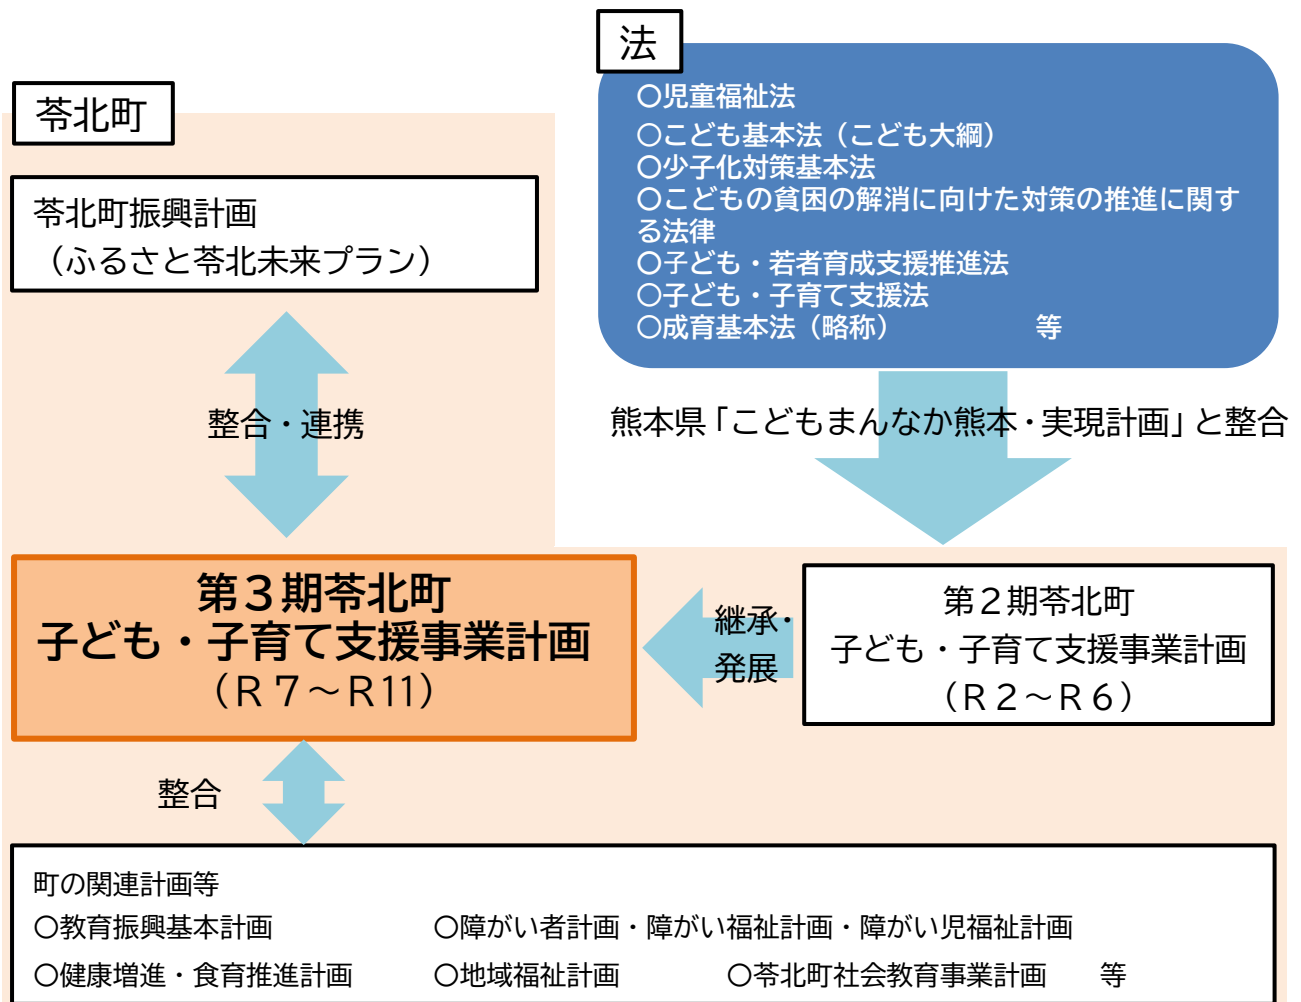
法

〇児童福祉法
〇こども基本法（こども大綱）
〇少子化対策基本法
〇こどもの貧困の解消に向けた対策の推進に関する法律
〇子ども・若者育成支援推進法
〇子ども・子育て支援法
〇成育基本法（略称）　　　等

苓北町

苓北町振興計画
（ふるさと苓北未来プラン）

整合・連携

熊本県「こどもまんなか熊本・実現計画」と整合

第３期苓北町
子ども・子育て支援事業計画
（Ｒ７～Ｒ11）

継承・
発展

第２期苓北町
子ども・子育て支援事業計画
（Ｒ２～Ｒ６）

整合

町の関連計画等
〇教育振興基本計画　〇障がい者計画・障がい福祉計画・障がい児福祉計画
〇健康増進・食育推進計画　〇地域福祉計画　〇苓北町社会教育事業計画　等